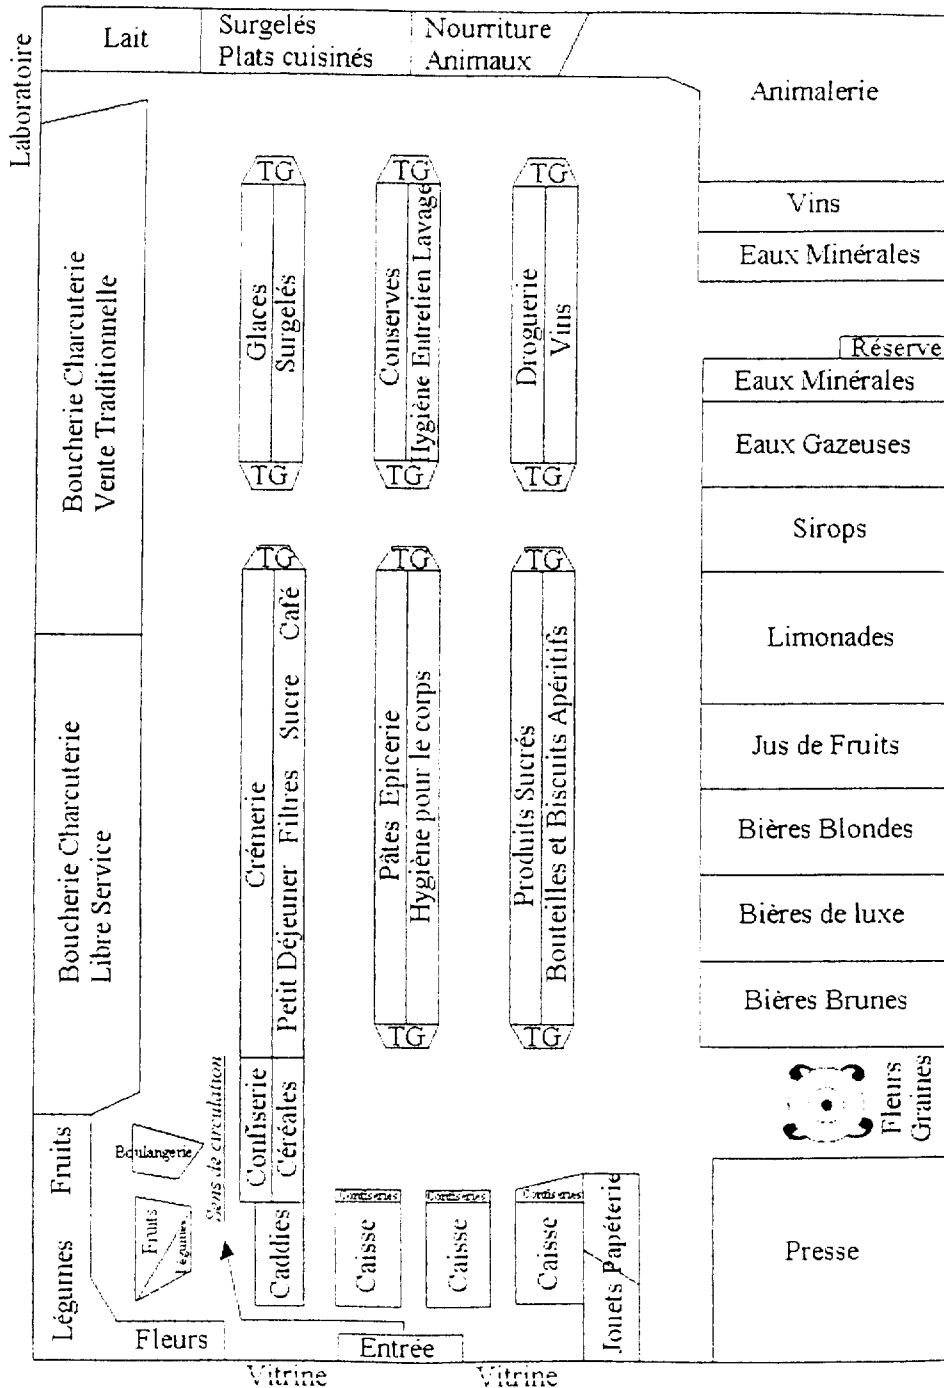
Lait
Surgelés
Plats cuisinés
Nourriture
Animaux
Laboratoire
Animalerie
Vins
Eaux Minérales
Réserve
Eaux Minérales
Eaux Gazeuses
Sirops
Limonades
Jus de Fruits
Bières Blondes
Bières de luxe
Bières Brunes
Fleurs
Graines
Presse

Boucherie Charcuterie
Vente Traditionnelle

Boucherie Charcuterie
Libre Service

TG
Glaces
Surgelés
TG

TG
Conserves
Hygiène Entretien Lavage
TG

TG
Droguerie
Vins
TG

TG
Crémerie
Petit Déjeuner
Filtres
Sucre
Café
Confiserie
Céréales

TG
Pâtes Epicerie
Hygiène pour le corps
TG

TG
Produits Sucrés
Bouteilles et Biscuits Apéritifs
TG

Sens de circulation
Fruits
Boulangerie
Fruits
Légumes
Légumes
Fleurs
Caddies
Confiseries
Caisse
Confiseries
Caisse
Confiseries
Caisse
Jouets Papéterie
Entrée
Vitrine
Vitrine